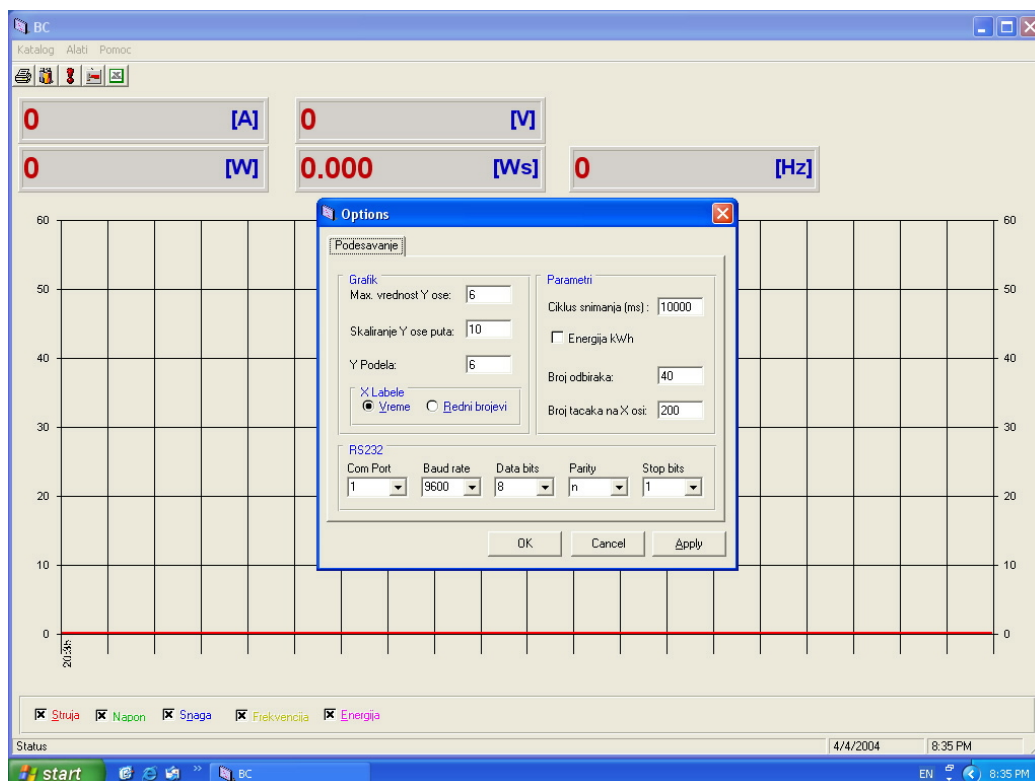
BC
Katalog Alati Pomoc

0 [A]
0 [V]
0 [W]
0.000 [Ws]
0 [Hz]

60
50
40
30
20
10
0

Options
Podesavanje
Grafik
Max. vrednost Y ose: 6
Skaliranje Y ose puta: 10
Y Podela: 6
X Labele
Vreme
Redni brojevi
Parametri
Ciklus snimanja (ms): 10000
Energija kWh
Broj odbiraka: 40
Broj tacaka na X osi: 200
RS232
Com Port 1
Baud rate 9600
Data bits 8
Parity n
Stop bits 1
OK
Cancel
Apply

20:35

Struja
Napon
Snaga
Frekvencija
Energija

Status
4/4/2004
8:35 PM
start
BC
EN
8:35 PM